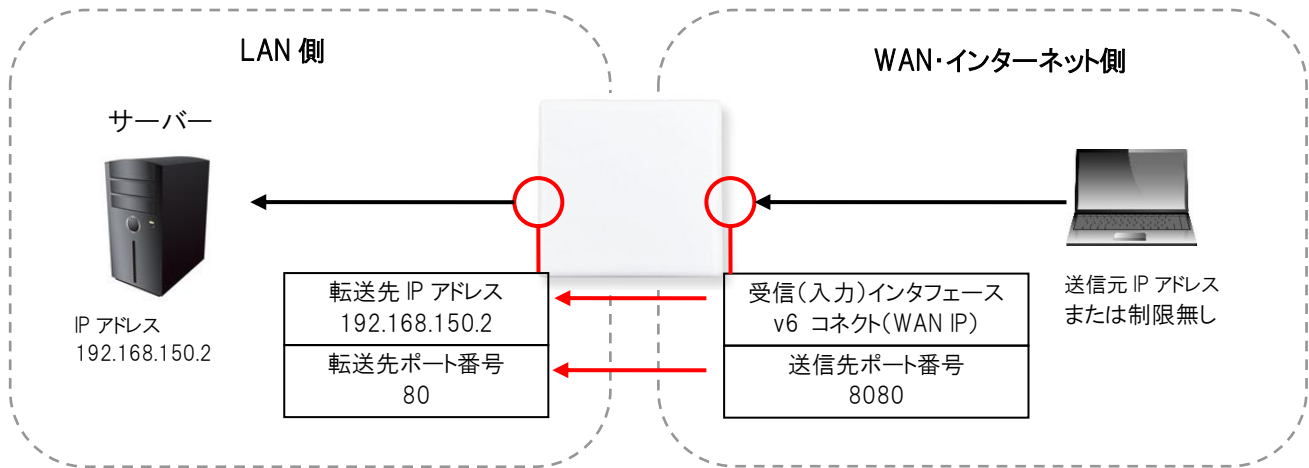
LAN 側

WAN･インターネット側

サーバー

IP アドレス
192.168.150.2

転送先 IP アドレス
192.168.150.2

転送先ポート番号
80

受信（入力）インタフェース
v6 コネクト（WAN IP）

送信先ポート番号
8080

送信元 IP アドレス
または制限無し